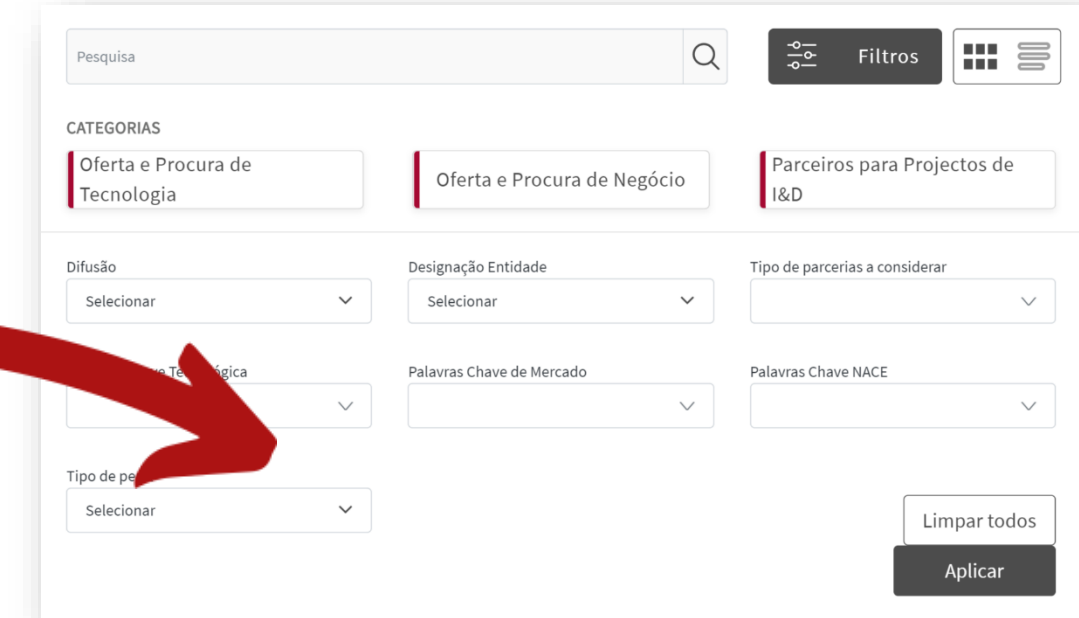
Pesquisa

Filtros

CATEGORIAS

Oferta e Procura de Tecnologia

Oferta e Procura de Negócio

Parceiros para Projectos de I&D

Difusão
Selecionar

Designação Entidade
Selecionar

Tipo de parcerias a considerar

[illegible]e Te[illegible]ógica

Palavras Chave de Mercado

Palavras Chave NACE

Tipo de pe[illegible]
Selecionar

Limpar todos

Aplicar